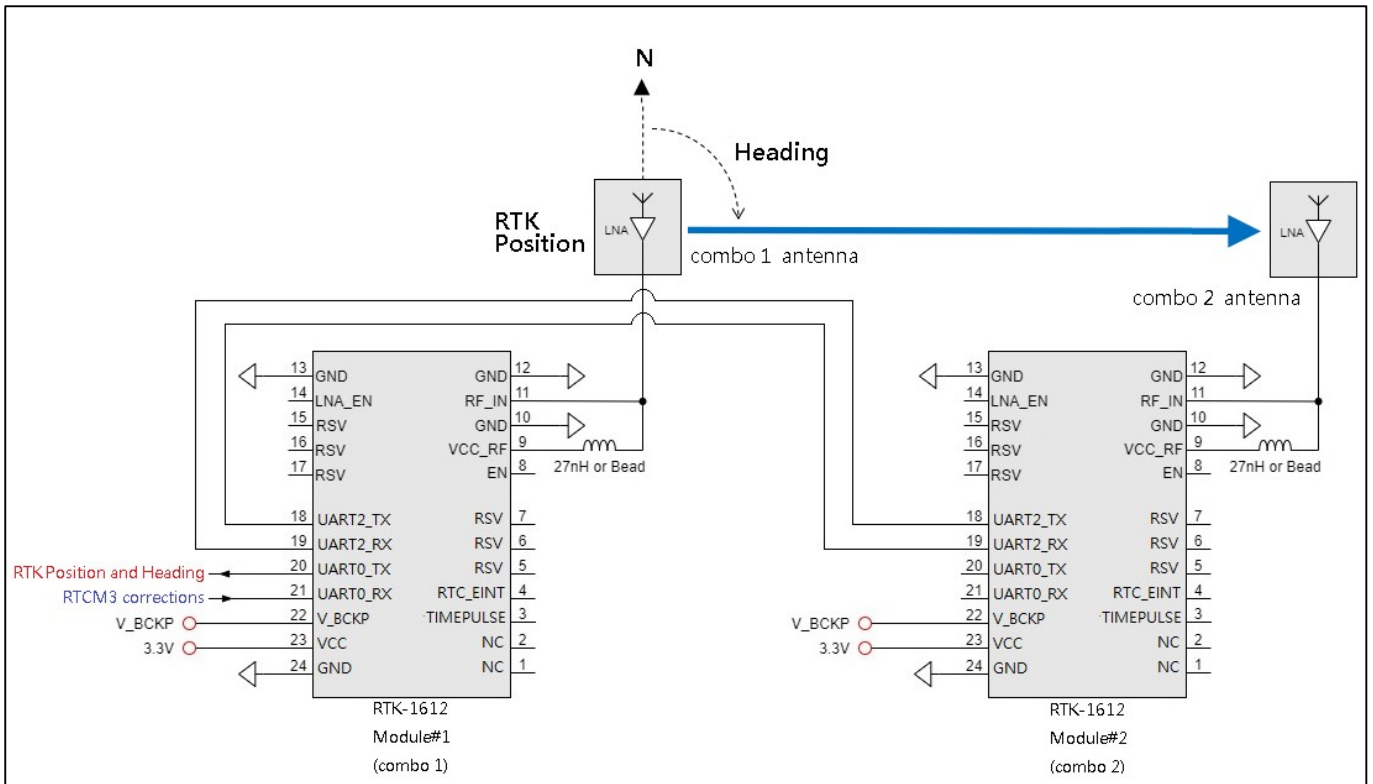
N

Heading

RTK Position

LNA

combo 1 antenna

LNA

combo 2 antenna

13 GND
14 LNA_EN
15 RSV
16 RSV
17 RSV
18 UART2_TX
19 UART2_RX
20 UART0_TX
21 UART0_RX
22 V_BCKP
23 VCC
24 GND

GND 12
RF_IN 11
GND 10
VCC_RF 9
EN 8
RSV 7
RSV 6
RSV 5
RTC_EINT 4
TIMEPULSE 3
NC 2
NC 1

27nH or Bead

RTK Position and Heading
RTCM3 corrections
V_BCKP
3.3V

RTK-1612
Module#1
(combo 1)

13 GND
14 LNA_EN
15 RSV
16 RSV
17 RSV
18 UART2_TX
19 UART2_RX
20 UART0_TX
21 UART0_RX
22 V_BCKP
23 VCC
24 GND

GND 12
RF_IN 11
GND 10
VCC_RF 9
EN 8
RSV 7
RSV 6
RSV 5
RTC_EINT 4
TIMEPULSE 3
NC 2
NC 1

27nH or Bead

V_BCKP
3.3V

RTK-1612
Module#2
(combo 2)